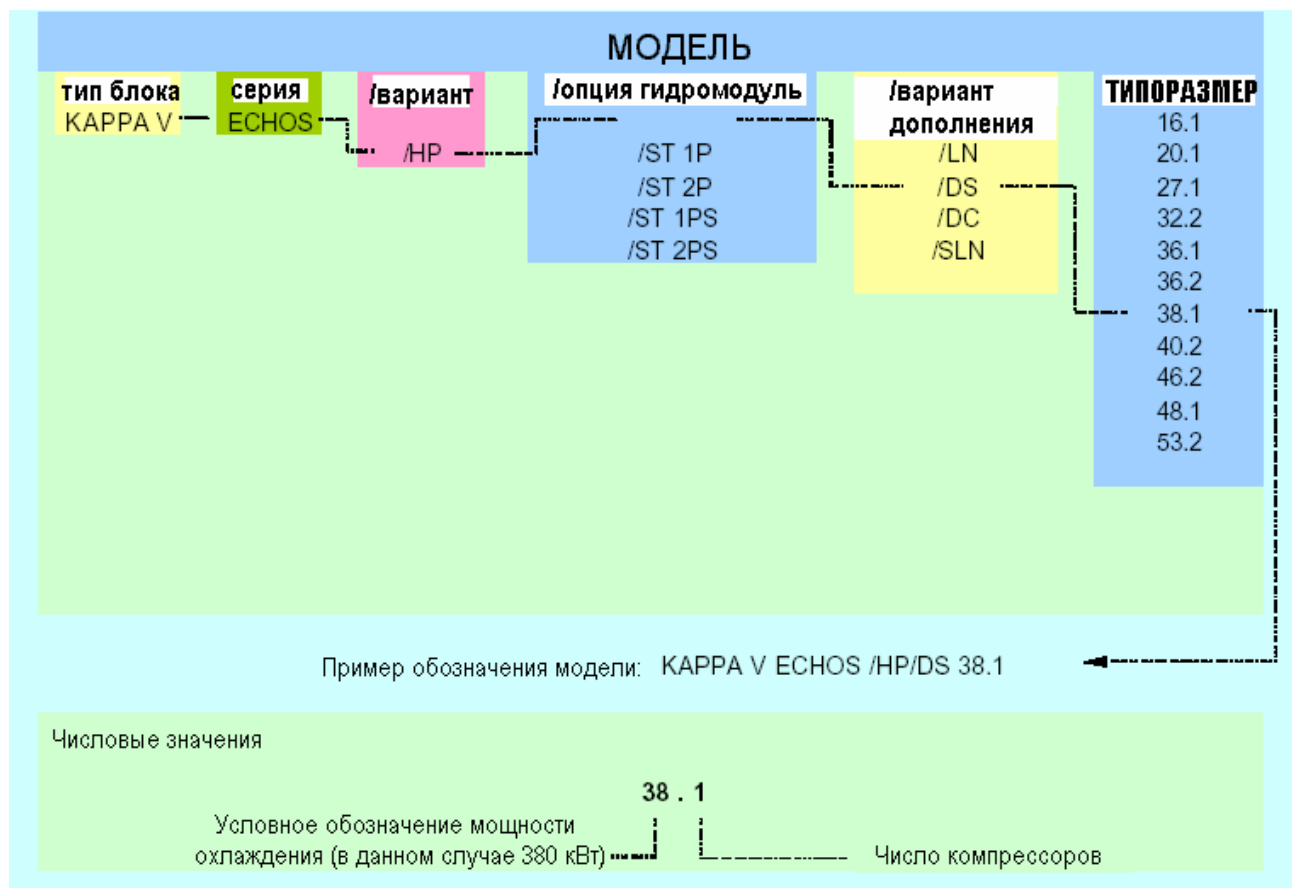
МОДЕЛЬ

тип блока
KAPPA V

серия
ECHOS

/вариант
/HP

/опция гидромодуль
/ST 1P
/ST 2P
/ST 1PS
/ST 2PS

/вариант дополнения
/LN
/DS
/DC
/SLN

ТИПОРАЗМЕР
16.1
20.1
27.1
32.2
36.1
36.2
38.1
40.2
46.2
48.1
53.2

Пример обозначения модели: KAPPA V ECHOS /HP/DS 38.1

Числовые значения

38 . 1

Условное обозначение мощности охлаждения (в данном случае 380 кВт)

Число компрессоров